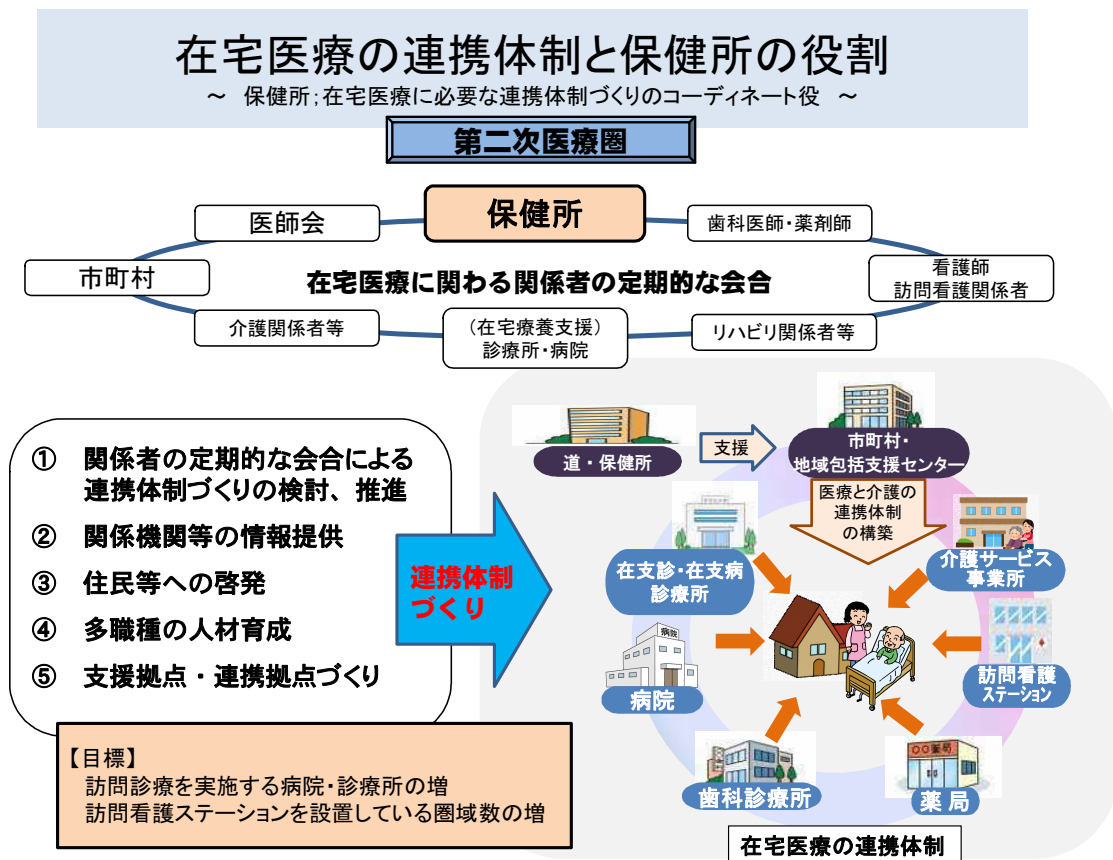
在宅医療の連携体制と保健所の役割

～ 保健所;在宅医療に必要な連携体制づくりのコーディネート役 ～

第二次医療圏

保健所

医師会

歯科医師・薬剤師

市町村

在宅医療に関わる関係者の定期的な会合

看護師
訪問看護関係者

介護関係者等

(在宅療養支援)
診療所・病院

リハビリ関係者等

① 関係者の定期的な会合による連携体制づくりの検討、推進

② 関係機関等の情報提供

③ 住民等への啓発

④ 多職種の人材育成

⑤ 支援拠点・連携拠点づくり

連携体制づくり

【目標】
訪問診療を実施する病院・診療所の増
訪問看護ステーションを設置している圏域数の増

道・保健所

支援

市町村・
地域包括支援センター

医療と介護の連携体制の構築

在支診・在支病
診療所

介護サービス
事業所

病院

訪問看護
ステーション

歯科診療所

薬局

在宅医療の連携体制